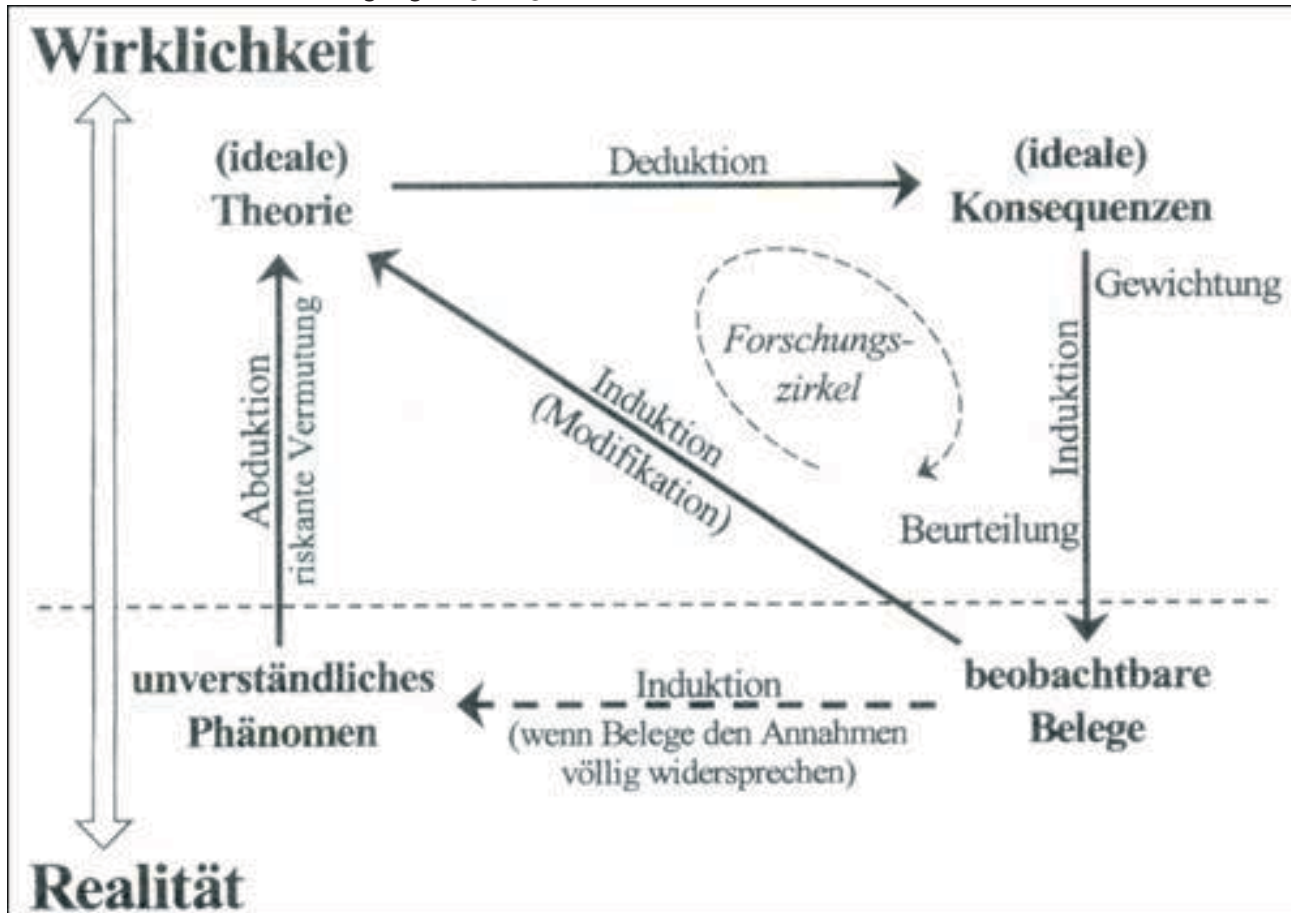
Wirklichkeit

(ideale) Theorie

Deduktion

(ideale) Konsequenzen

Gewichtung

Induktion

Forschungszirkel

Induktion (Modifikation)

Abduktion riskante Vermutung

Beurteilung

unverständliches Phänomen

Induktion (wenn Belege den Annahmen völlig widersprechen)

beobachtbare Belege

Realität